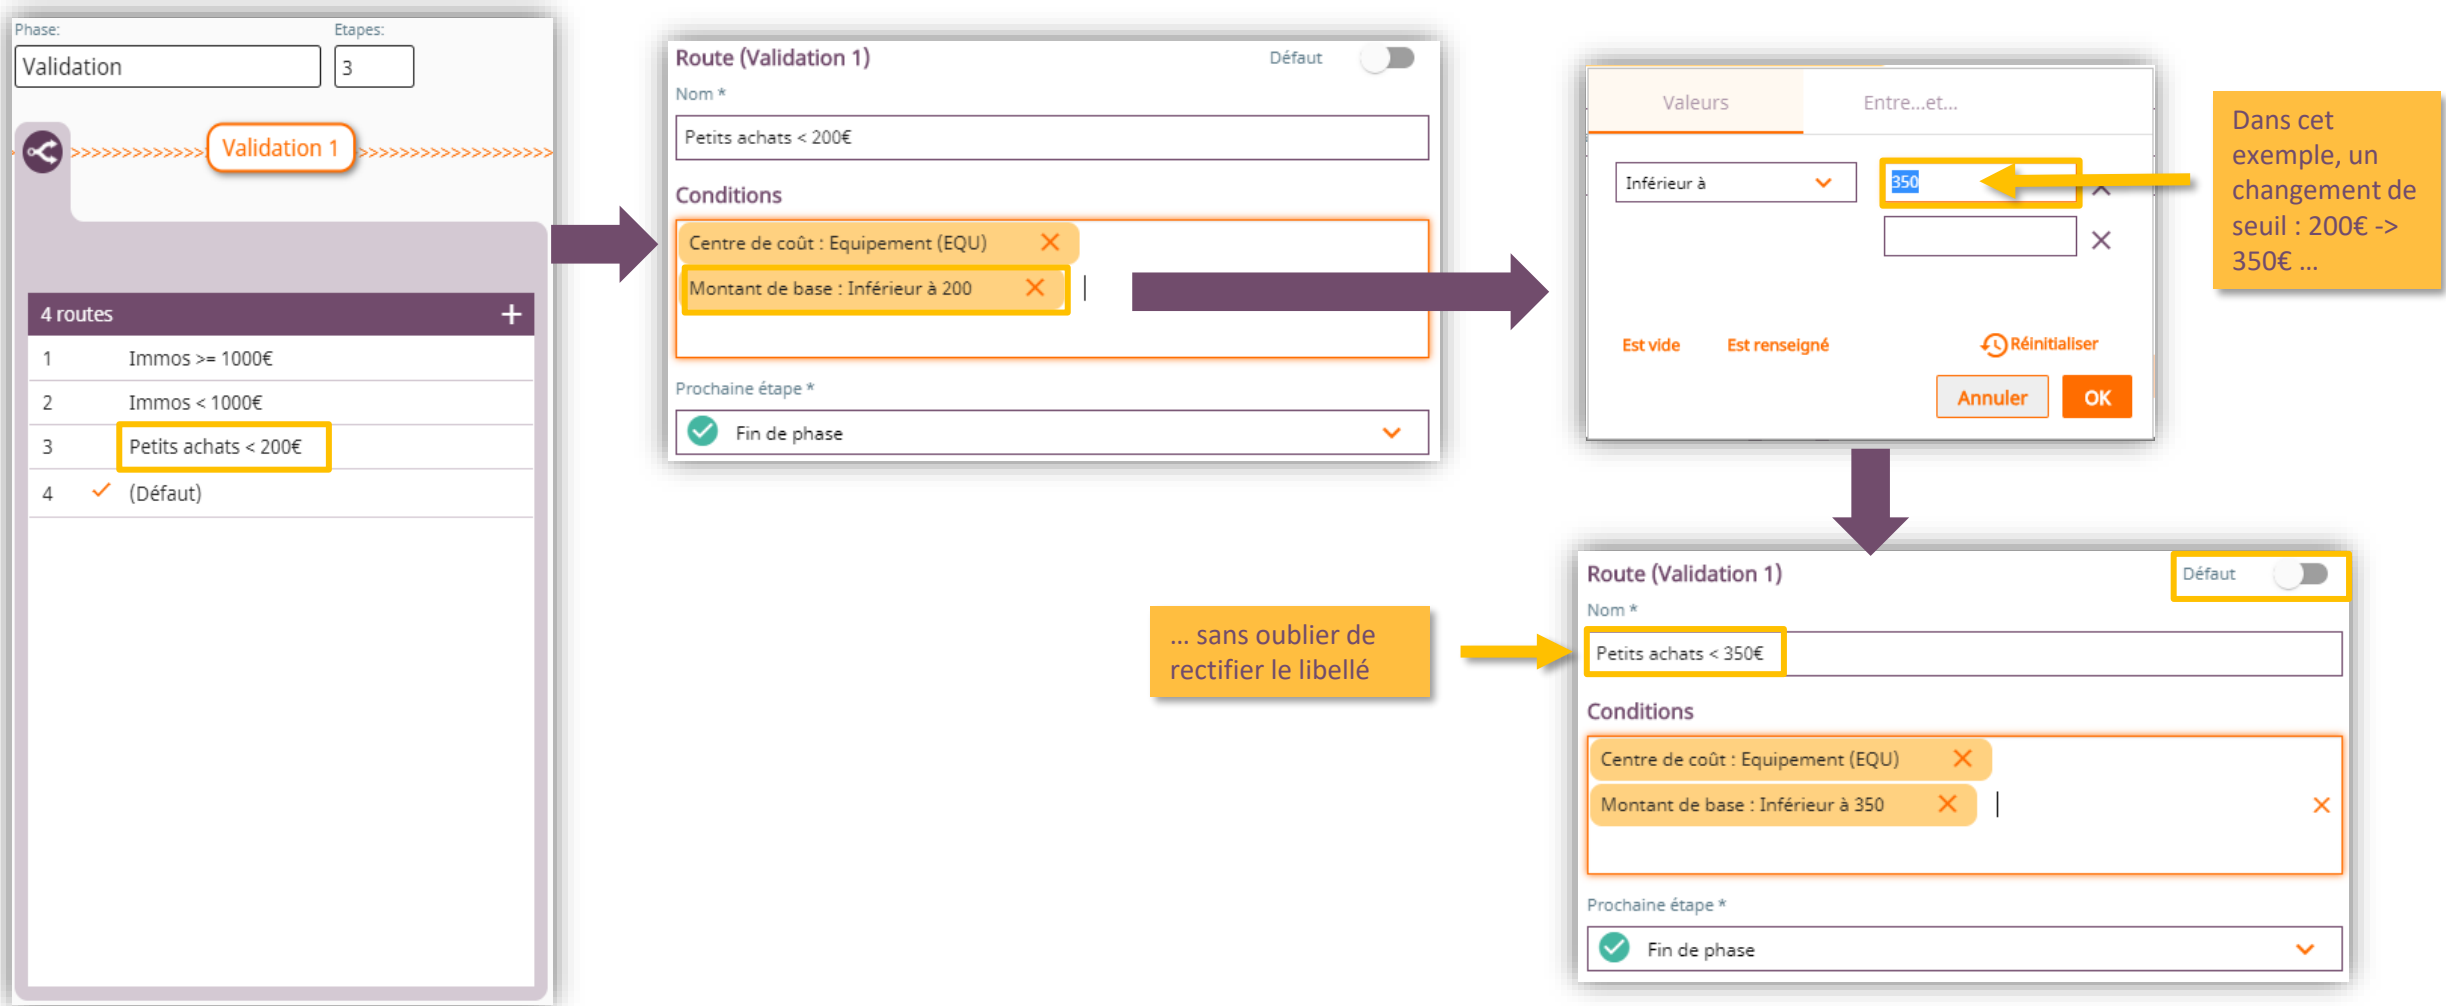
Phase:
Validation
Etapes:
3

Validation 1

4 routes +

| | | |
|---|---|---|
| 1 | | Immos >= 1000€ |
| 2 | | Immos < 1000€ |
| 3 | | Petits achats < 200€ |
| 4 | ✓ | (Défaut) |

Route (Validation 1)
Défaut
Nom *
Petits achats < 200€
Conditions
Centre de coût : Equipement (EQU) ✕
Montant de base : Inférieur à 200 ✕
Prochaine étape *
Fin de phase

Valeurs
Entre...et...
Inférieur à
350
Est vide
Est renseigné
Réinitialiser
Annuler
OK

Dans cet exemple, un changement de seuil : 200€ -> 350€ ...

Route (Validation 1)
Défaut
Nom *
Petits achats < 350€
Conditions
Centre de coût : Equipement (EQU) ✕
Montant de base : Inférieur à 350 ✕
Prochaine étape *
Fin de phase

... sans oublier de rectifier le libellé